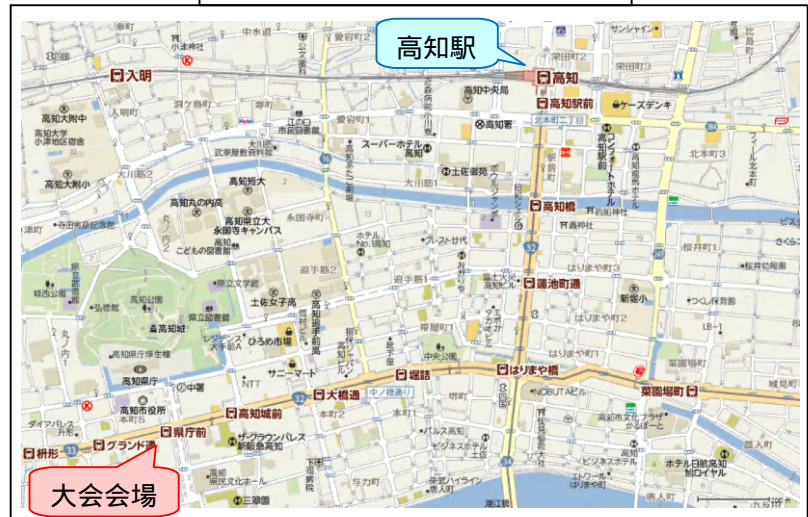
高知駅
大会会場
入明
高知
高知駅前
ケーズデンキ
高知橋
蓮池町通
はりまや橋
菜園場町
堀詰
大橋通
高知城前
県庁前
グランド通
枡形
高知城
高知県庁
高知市役所
ひろめ市場
サニーマート
土佐女子高
高知大附中
高知大附小
高知城東
高知丸の内高
高知県立大永国寺キャンパス
こどもの図書館
県立図書館
高知県庁
高知中央局
高知署
スーパーホテル高知
土佐御苑
中の橋通り
NTT
ザ・クラウンパレス新阪急高知
高知県民文化ホール
三翠園
高知中央公園
新堀小
つくし保育園
サンシャイン
北本町1
北本町3
桜井町1
はりまや町1
はりまや町2
はりまや町3
菜園場町
城見町
鷹匠町2
与力町
帯屋町1
帯屋町2
追手筋1
追手筋2
本町1
本町2
本町3
本町4
本町5
永国寺町
大川筋1
大川筋2
丸ノ内1
丸ノ内2
宝永町
栄田町2
栄田町3
弘化台
小津神社
九反田
LB-1